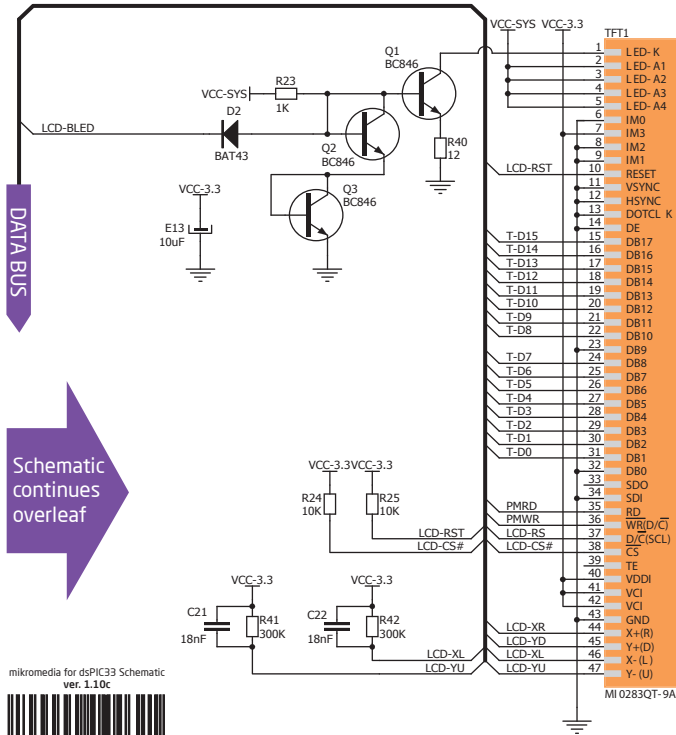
VCC-SYS VCC-3.3

TFT1

Q1
BC846

VCC-SYS
R23
1K

D2
BAT43

LCD-BLED

Q2
BC846

R40
12

LCD-RST

Q3
BC846

VCC-3.3

E13
10uF

DATA BUS

T-D15
T-D14
T-D13
T-D12
T-D11
T-D10
T-D9
T-D8
T-D7
T-D6
T-D5
T-D4
T-D3
T-D2
T-D1
T-D0

Schematic continues overleaf

VCC-3.3 VCC-3.3

R24
10K

R25
10K

LCD-RST
LCD-CS#

PMRD
PMWR
LCD-RS
LCD-CS#

VCC-3.3
C21
18nF
R41
300K

VCC-3.3
C22
18nF
R42
300K

LCD-XL
LCD-YU

LCD-XR
LCD-YD
LCD-XL
LCD-YU

| Pin | Name |
|---|---|
| 1 | LED- K |
| 2 | LED- A1 |
| 3 | LED- A2 |
| 4 | LED- A3 |
| 5 | LED- A4 |
| 6 | IM0 |
| 7 | IM3 |
| 8 | IM2 |
| 9 | IM1 |
| 10 | RESET |
| 11 | VSYNC |
| 12 | HSYNC |
| 13 | DOTCL K |
| 14 | DE |
| 15 | DB17 |
| 16 | DB16 |
| 17 | DB15 |
| 18 | DB14 |
| 19 | DB13 |
| 20 | DB12 |
| 21 | DB11 |
| 22 | DB10 |
| 23 | DB9 |
| 24 | DB8 |
| 25 | DB7 |
| 26 | DB6 |
| 27 | DB5 |
| 28 | DB4 |
| 29 | DB3 |
| 30 | DB2 |
| 31 | DB1 |
| 32 | DB0 |
| 33 | SDO |
| 34 | SDI |
| 35 | RD |
| 36 | WR(D/C) |
| 37 | D/C(SCL) |
| 38 | CS |
| 39 | TE |
| 40 | VDDI |
| 41 | VCI |
| 42 | VCI |
| 43 | GND |
| 44 | X+(R) |
| 45 | Y+(D) |
| 46 | X- (L) |
| 47 | Y- (U) |

MI 0283QT- 9A

mikromedia for dsPIC33 Schematic
ver. 1.10c